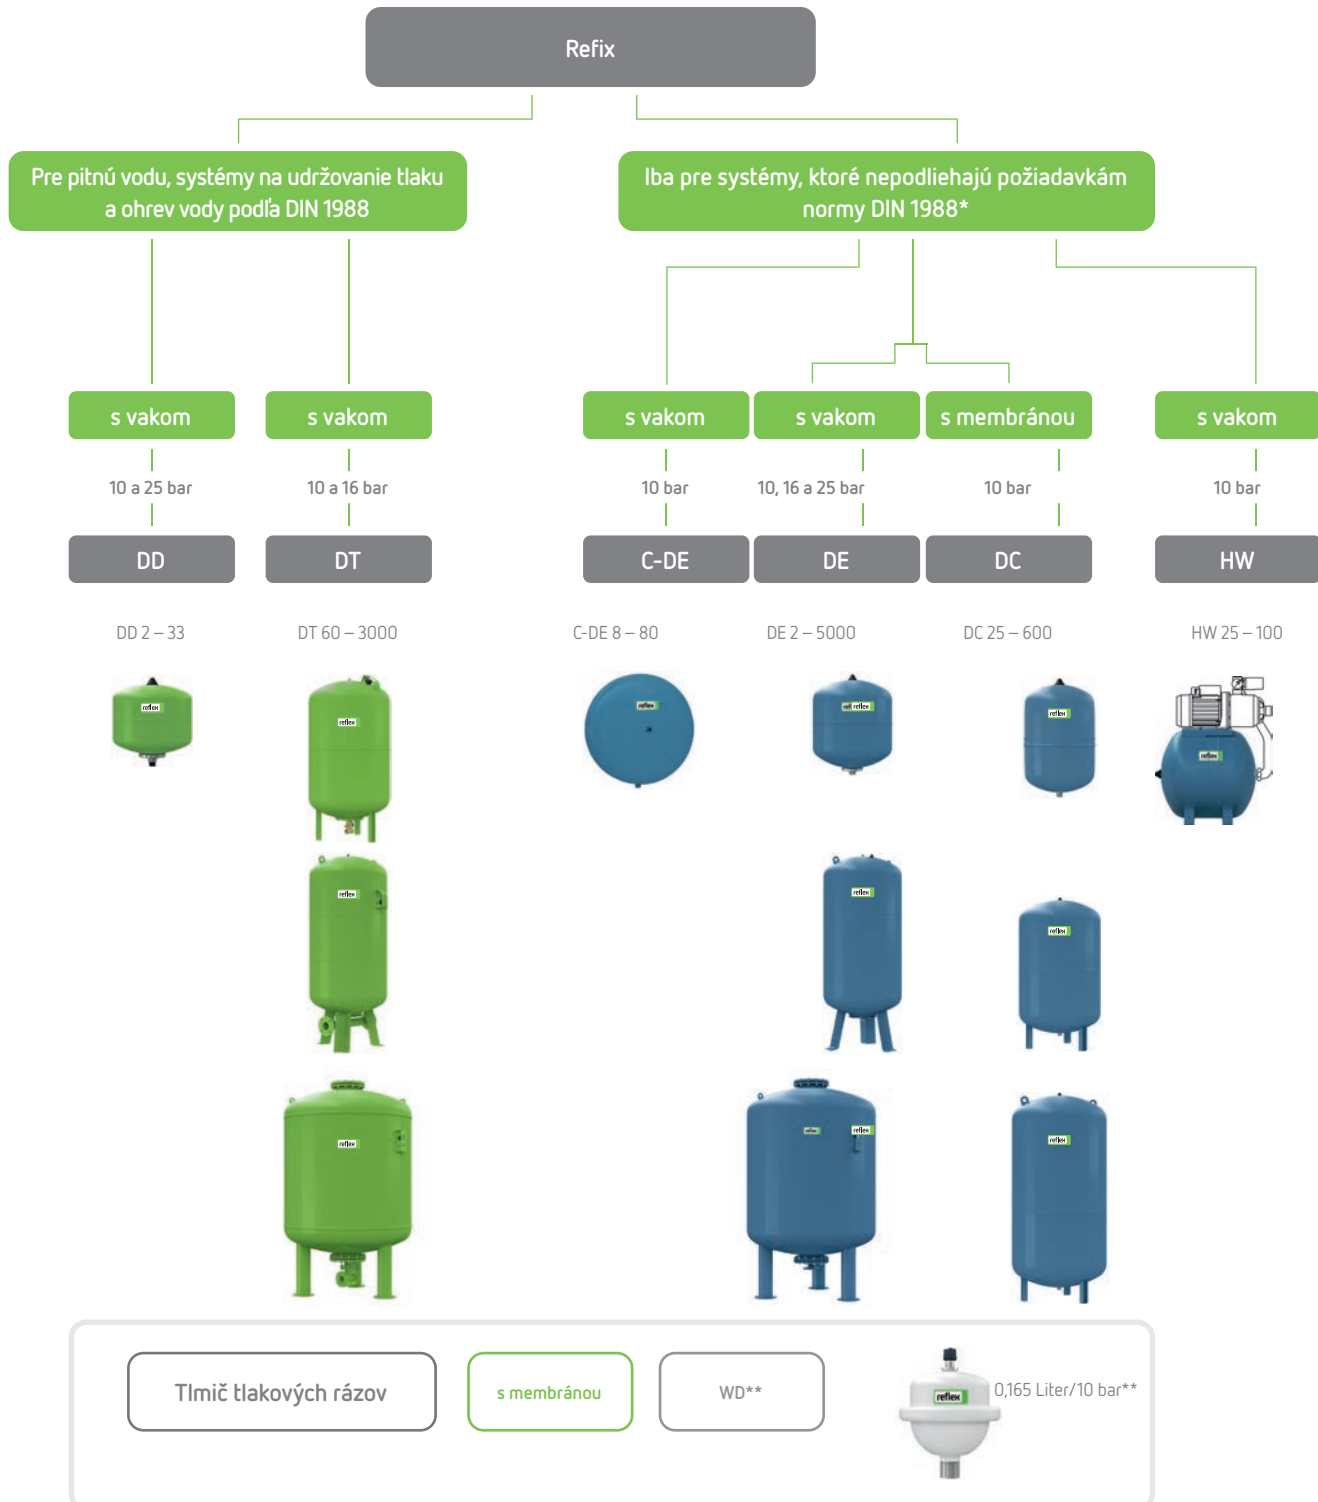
Refix

Pre pitnú vodu, systémy na udržovanie tlaku a ohrev vody podľa DIN 1988

Iba pre systémy, ktoré nepodliehajú požiadavkám normy DIN 1988*

s vakom

10 a 25 bar

DD

DD 2 – 33

s vakom

10 a 16 bar

DT

DT 60 – 3000

s vakom

10 bar

C-DE

C-DE 8 – 80

s vakom

10, 16 a 25 bar

DE

DE 2 – 5000

s membránou

10 bar

DC

DC 25 – 600

s vakom

10 bar

HW

HW 25 – 100

Tlmič tlakových rázov

s membránou

WD**

0,165 Liter/10 bar**